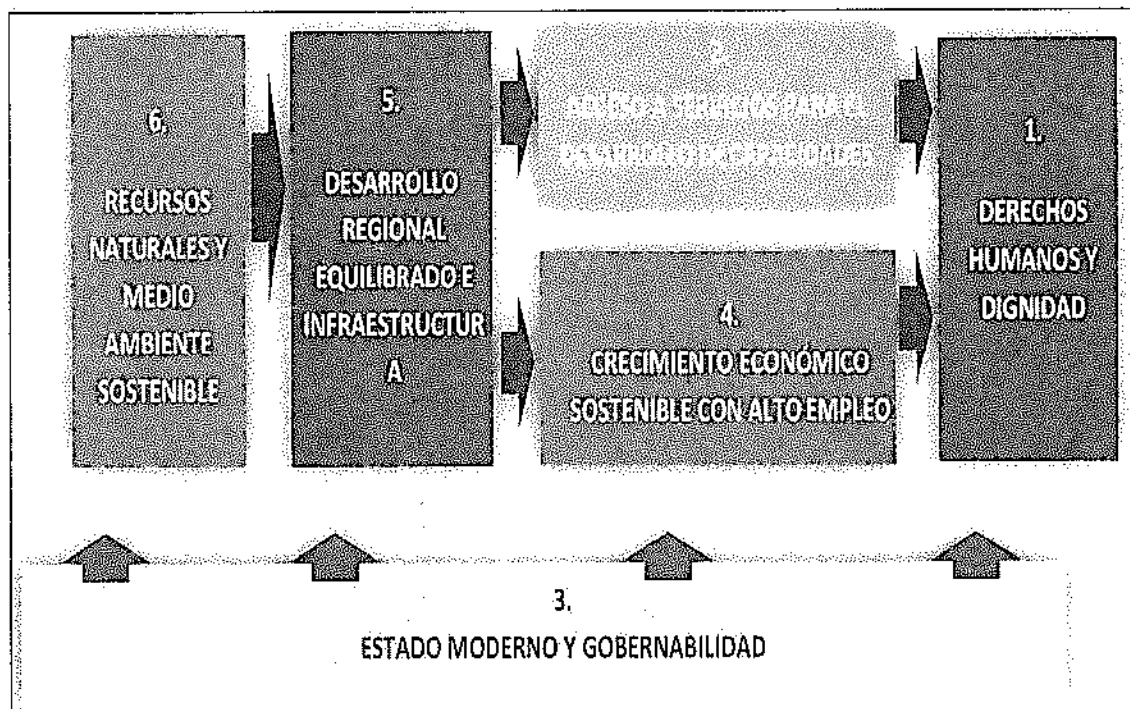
6.

RECURSOS NATURALES Y MEDIO AMBIENTE SOSTENIBLE

5.

DESARROLLO REGIONAL EQUILIBRADO E INFRAESTRUCTUR A.

2.

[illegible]

1.

DERECHOS HUMANOS Y DIGNIDAD

4.

CRECIMIENTO ECONÓMICO SOSTENIBLE CON ALTO EMPLEO

3.

ESTADO MODERNO Y GOBERNABILIDAD